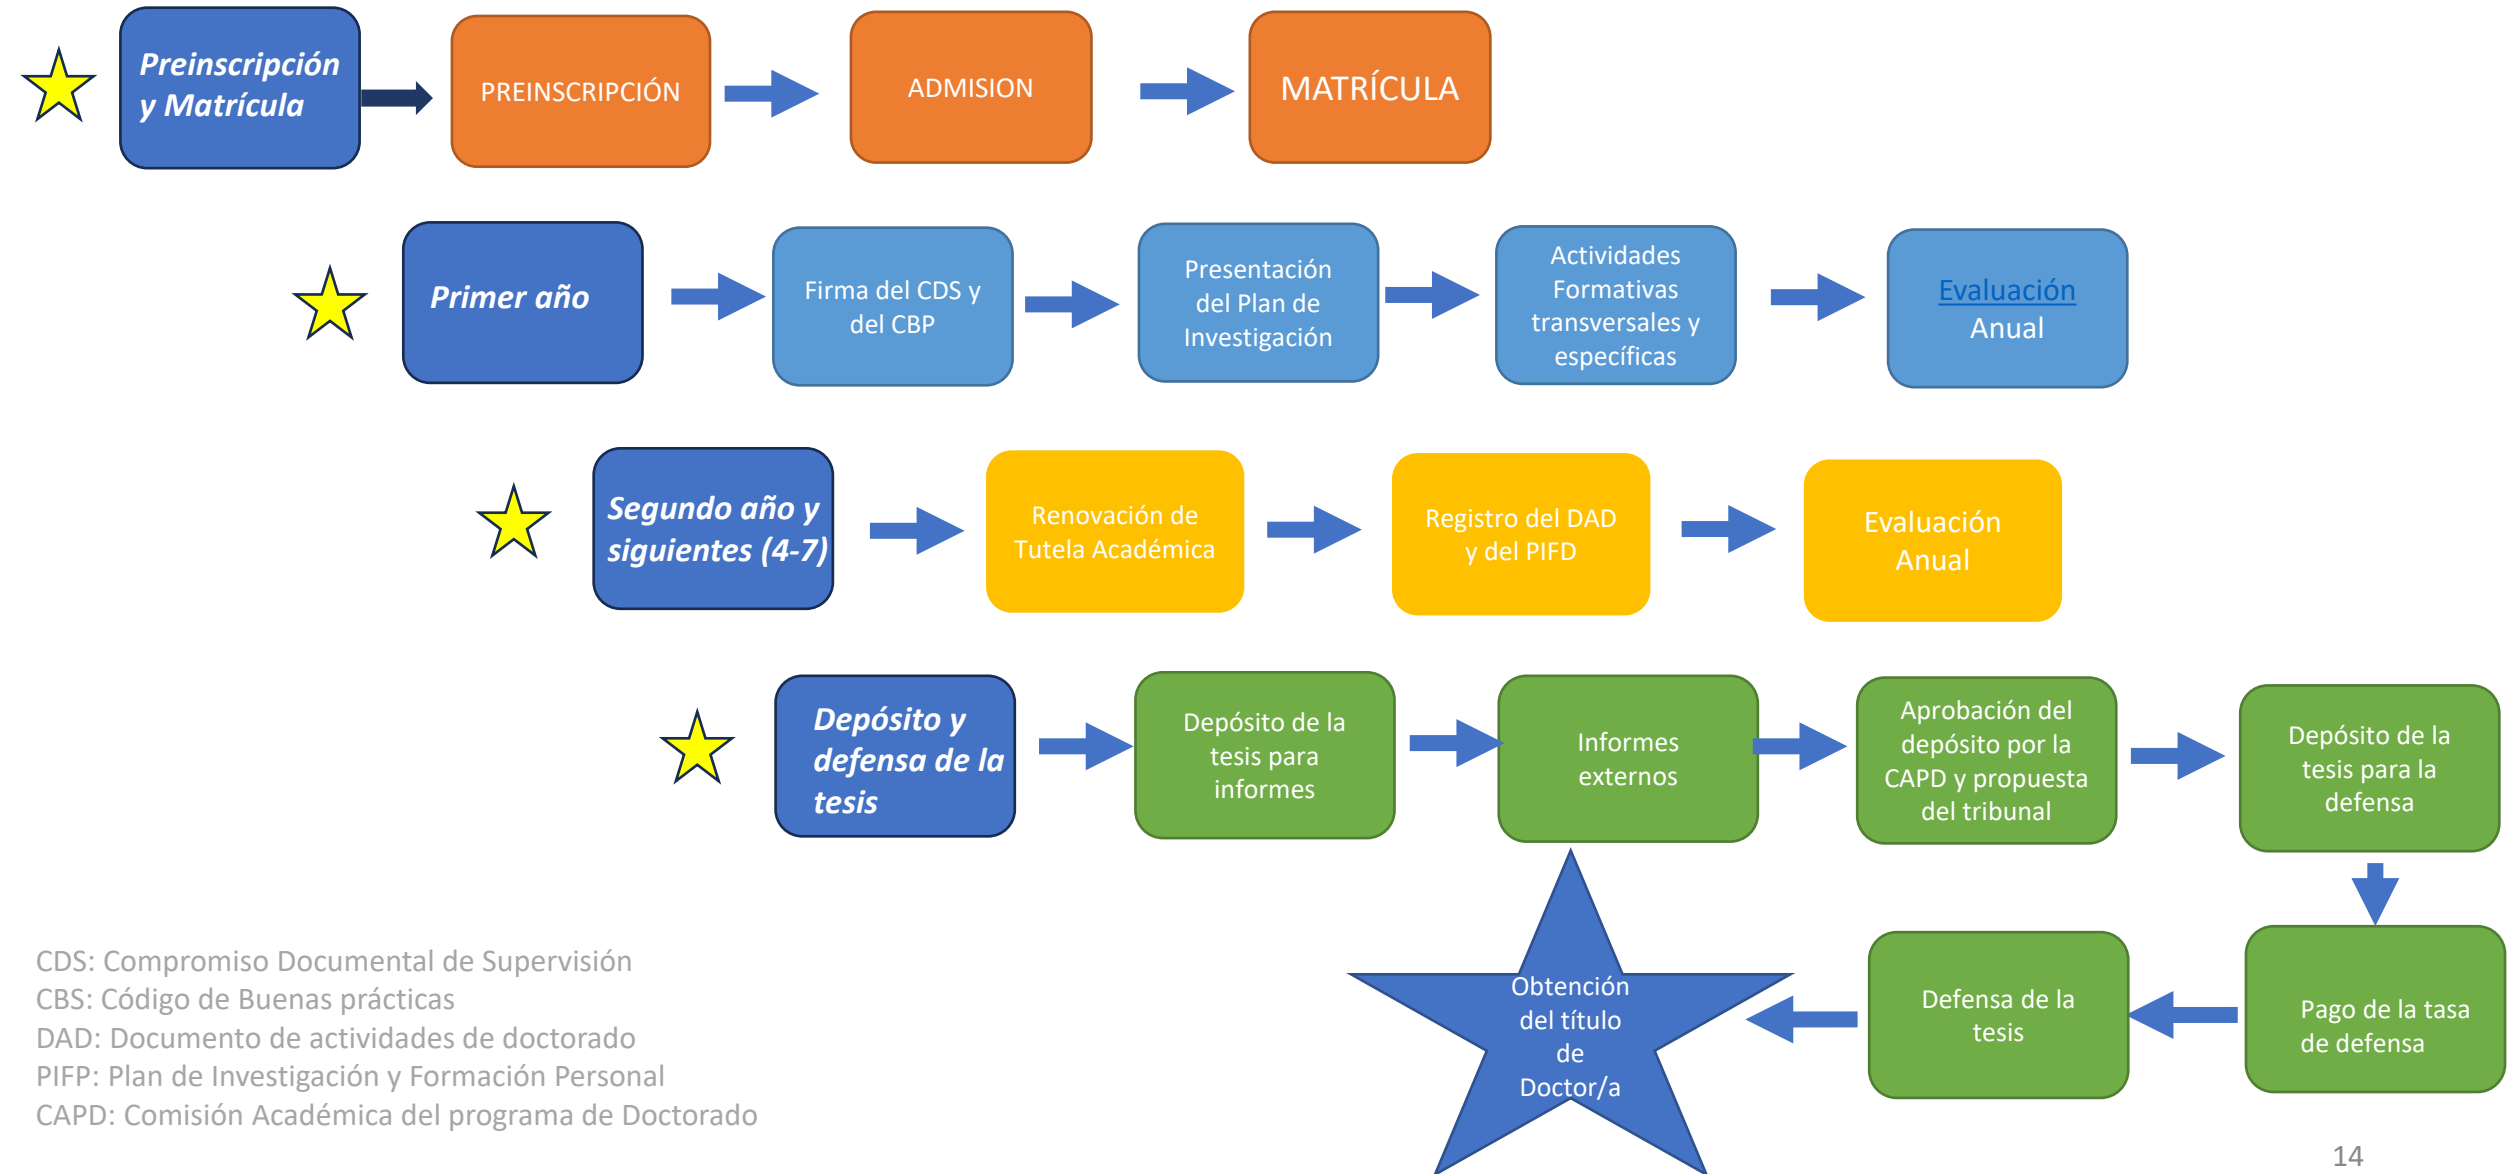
Preinscripción y Matrícula

PREINSCRIPCIÓN

ADMISION

MATRÍCULA

Primer año

Firma del CDS y del CBP

Presentación del Plan de Investigación

Actividades Formativas transversales y específicas

Evaluación Anual

Segundo año y siguientes (4-7)

Renovación de Tutela Académica

Registro del DAD y del PIFD

Evaluación Anual

Depósito y defensa de la tesis

Depósito de la tesis para informes

Informes externos

Aprobación del depósito por la CAPD y propuesta del tribunal

Depósito de la tesis para la defensa

Pago de la tasa de defensa

Defensa de la tesis

Obtención del título de Doctor/a

CDS: Compromiso Documental de Supervisión
CBS: Código de Buenas prácticas
DAD: Documento de actividades de doctorado
PIFP: Plan de Investigación y Formación Personal
CAPD: Comisión Académica del programa de Doctorado

14